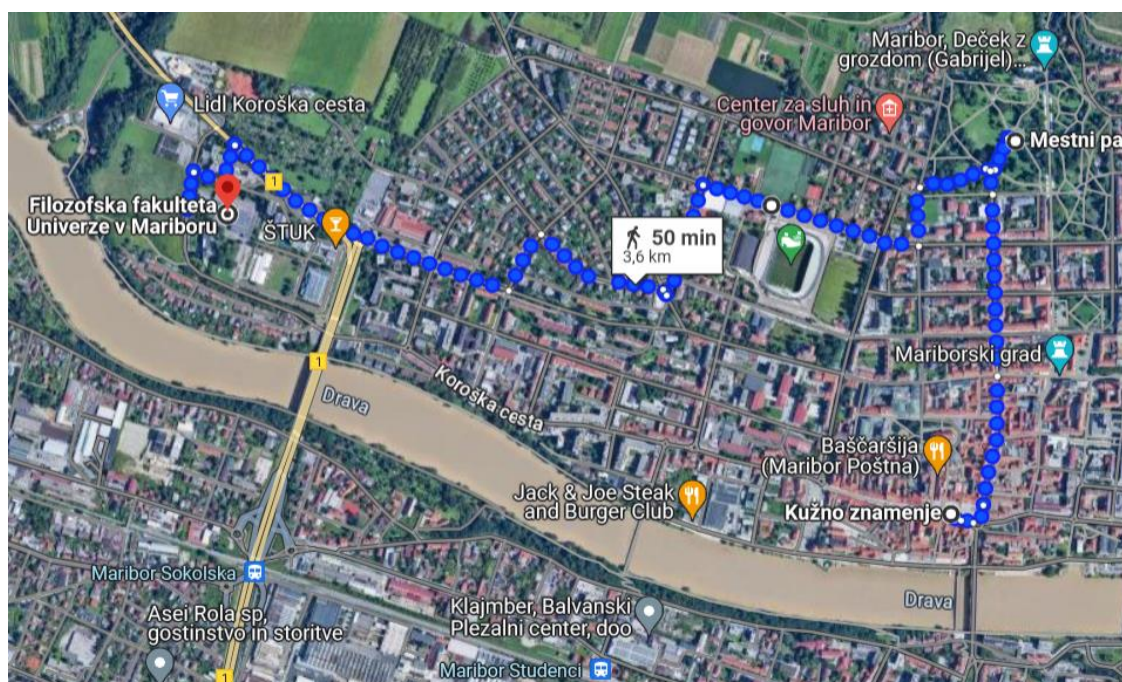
Maribor, Deček z grozdom (Gabrijel)...

Lidl Koroška cesta

Center za sluh in govor Maribor

Mestni pa

1

Filozofska fakulteta Univerze v Mariboru

ŠTUK

50 min
3,6 km

Mariborski grad

1

Drava

Koroška cesta

Baščaršija (Maribor Poštna)

Jack & Joe Steak and Burger Club

Kužno znamenje

Maribor Sokolska

Drava

Asei Rola sp, gostinstvo in storitve

Klajmber, Balvanski Plezalni center, doo

Maribor Studenci

1